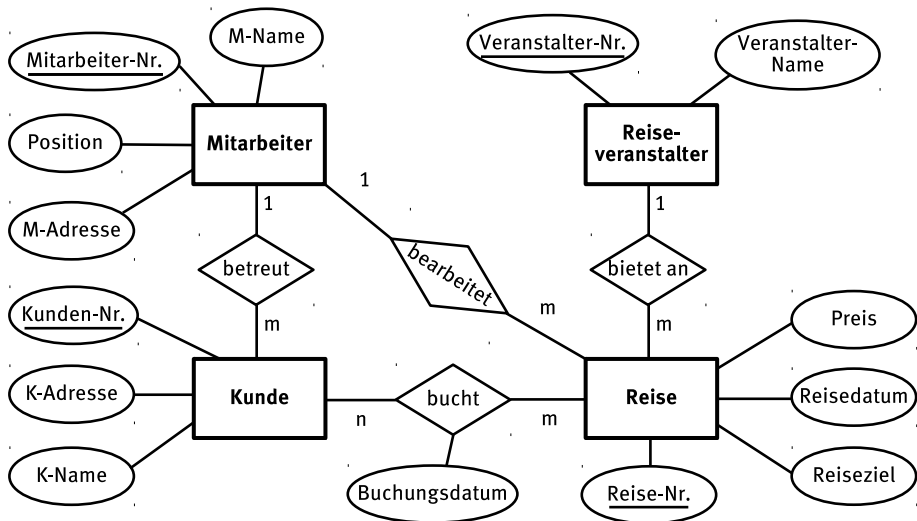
Mitarbeiter-Nr.

M-Name

Position

M-Adresse

Mitarbeiter

1

1

betreut

m

Veranstalter-Nr.

Veranstalter-Name

Reiseveranstalter

1

bietet an

m

bearbeitet

m

Kunden-Nr.

K-Adresse

K-Name

Kunde

n

bucht

m

Buchungsdatum

Reise

Preis

Reisedatum

Reiseziel

Reise-Nr.